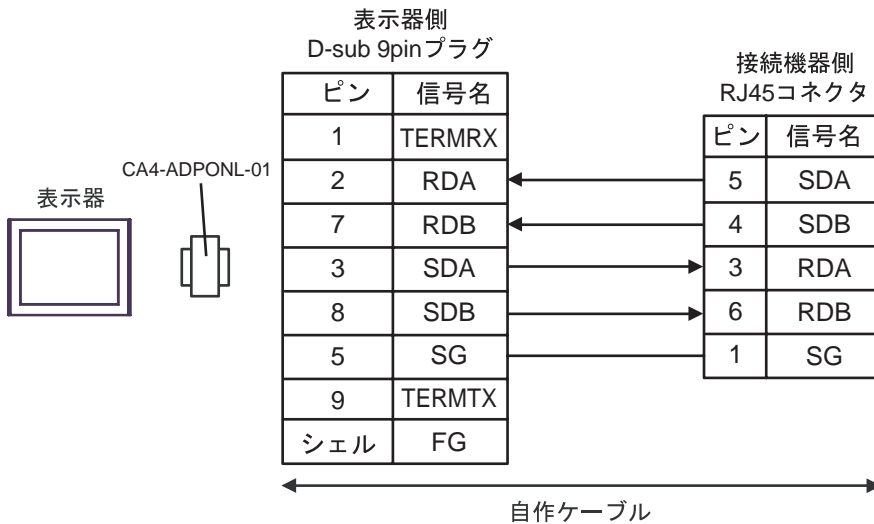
表示器側
D-sub 9pinプラグ

| ピン | 信号名 |
|---|---|
| 1 | TERMRX |
| 2 | RDA |
| 7 | RDB |
| 3 | SDA |
| 8 | SDB |
| 5 | SG |
| 9 | TERMTX |
| シェル | FG |

接続機器側
RJ45コネクタ

| ピン | 信号名 |
|---|---|
| 5 | SDA |
| 4 | SDB |
| 3 | RDA |
| 6 | RDB |
| 1 | SG |

CA4-ADPONL-01

表示器

自作ケーブル